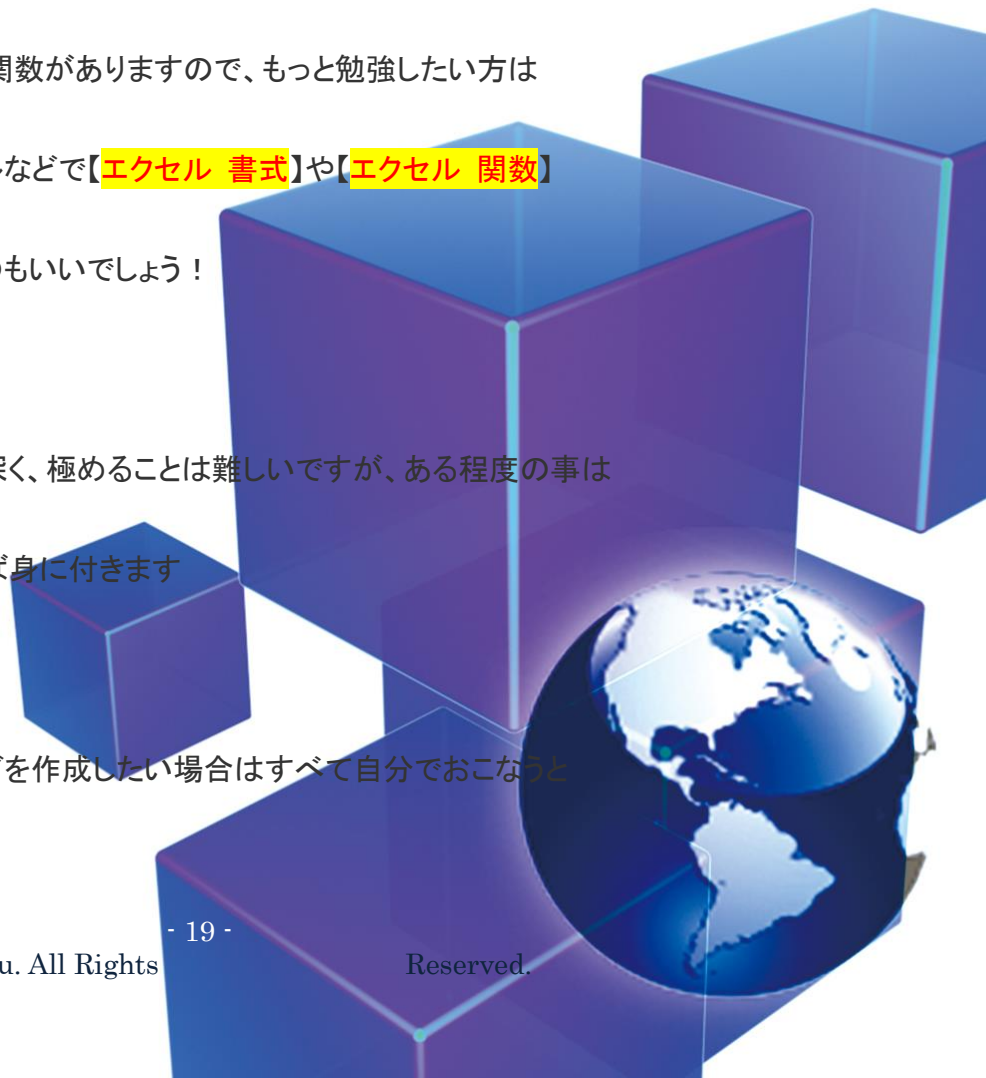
関数がありますので、もっと勉強したい方は

などで【エクセル 書式】や【エクセル 関数】

もいいでしょう！

深く、極めることは難しいですが、ある程度の事は

ず身に付きます

を作成したい場合はすべて自分でおこなうと

- 19 -

u. All Rights Reserved.